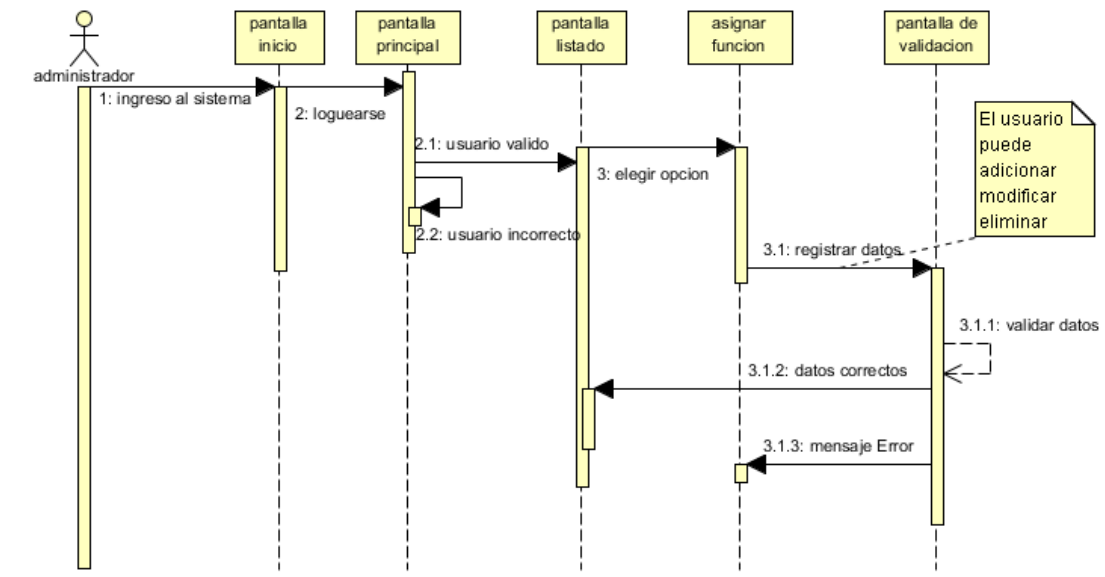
administrador

pantalla inicio

pantalla principal

pantalla listado

asignar funcion

pantalla de validacion

El usuario puede adicionar modificar eliminar

1: ingreso al sistema

2: loguearse

2.1: usuario valido

3: elegir opcion

2.2: usuario incorrecto

3.1: registrar datos

3.1.1: validar datos

3.1.2: datos correctos

3.1.3: mensaje Error